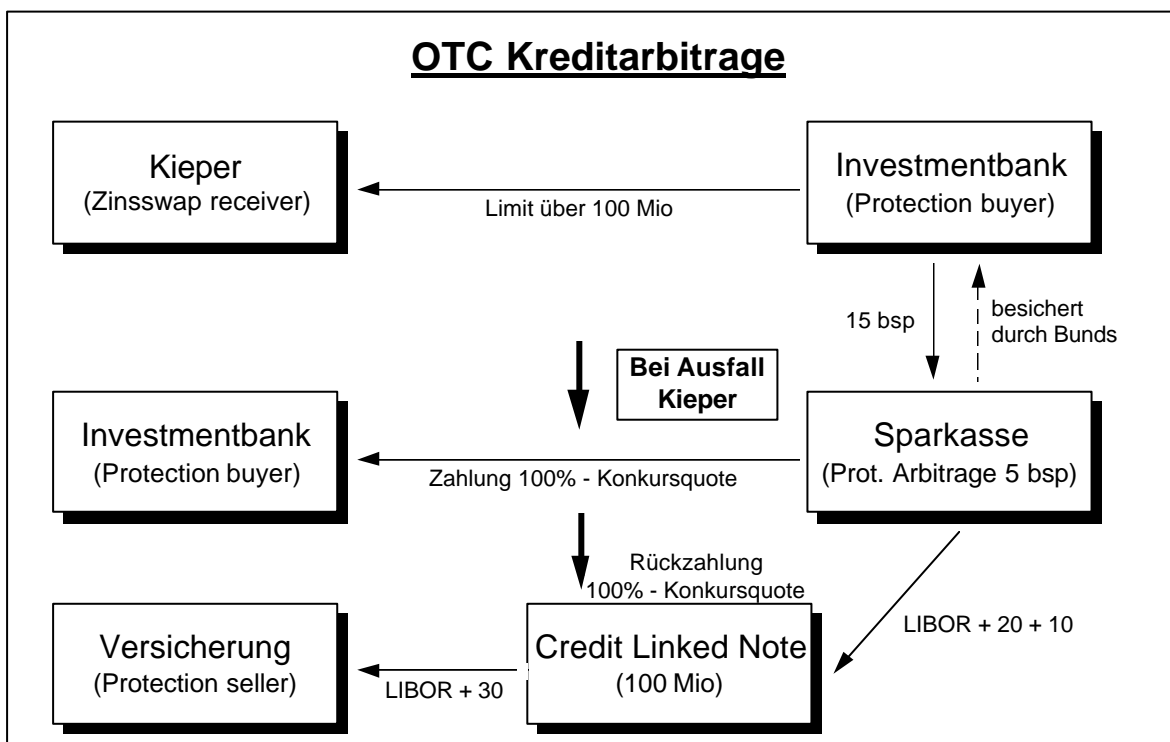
OTC Kreditarbitrage

Kieper
(Zinsswap receiver)

Investmentbank
(Protection buyer)

Limit über 100 Mio

15 bsp

besichert durch Bunds

Bei Ausfall Kieper

Investmentbank
(Protection buyer)

Sparkasse
(Prot. Arbitrage 5 bsp)

Zahlung 100% - Konkursquote

Rückzahlung 100% - Konkursquote

LIBOR + 20 + 10

Versicherung
(Protection seller)

LIBOR + 30

Credit Linked Note
(100 Mio)